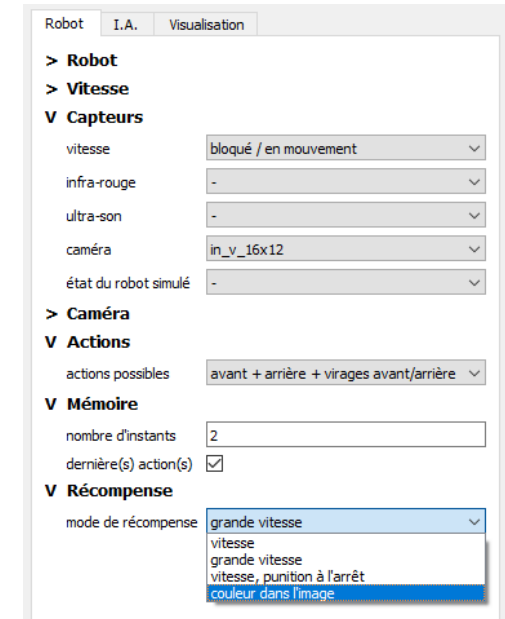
Robot | I.A. | Visualisation

> Robot

> Vitesse

V Capteurs

| | |
|---|---|
| vitesse | bloqué / en mouvement |
| infra-rouge | - |
| ultra-son | - |
| caméra | in_v_16x12 |
| état du robot simulé | - |

> Caméra

V Actions

| | |
|---|---|
| actions possibles | avant + arrière + virages avant/arrière |

V Mémoire

| | |
|---|---|
| nombre d'instants | 2 |
| dernière(s) action(s) | ☑ |

V Récompense

| | |
|---|---|
| mode de récompense | grande vitesse |

vitesse
grande vitesse
vitesse, punition à l'arrêt
couleur dans l'image